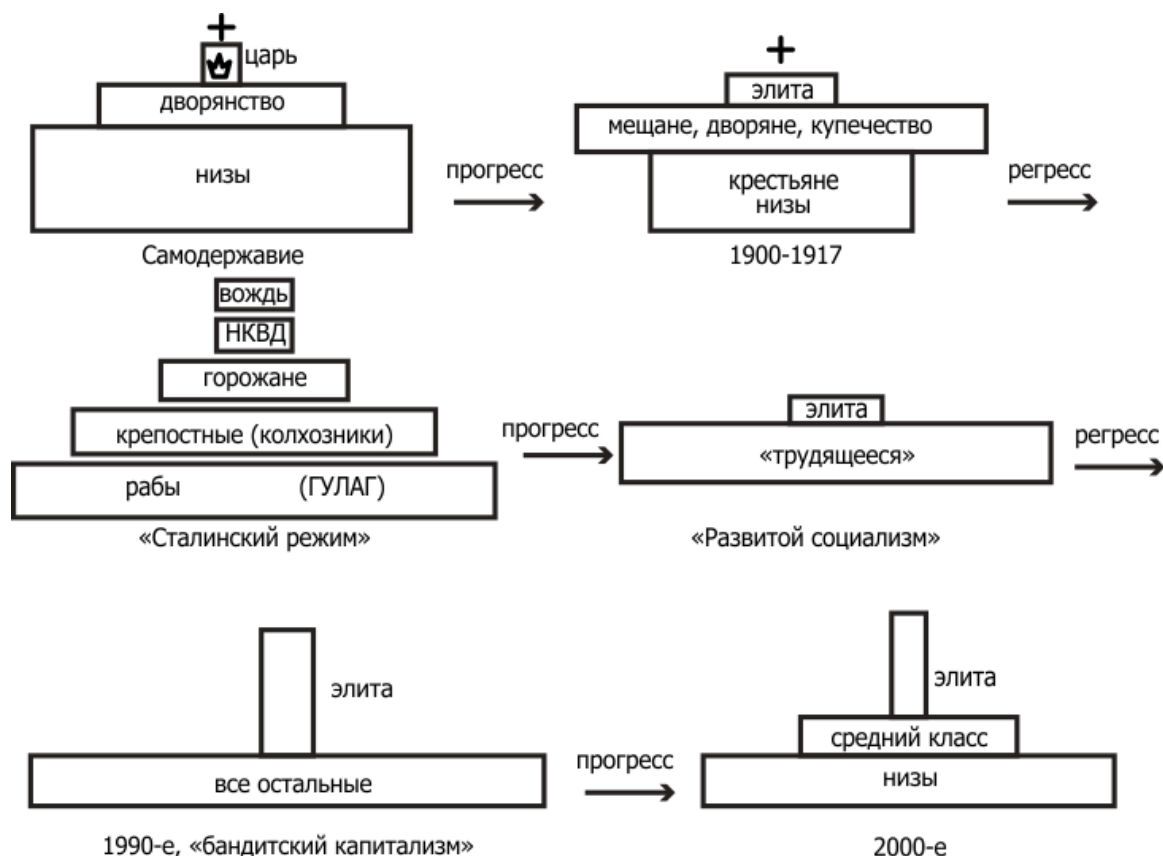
+
царь
дворянство
низы
Самодержавие

прогресс

+
элита
мещане, дворяне, купечество
крестьяне
низы
1900-1917

регресс

вождь
НКВД
горожане
крепостные (колхозники)
рабы (ГУЛАГ)
«Сталинский режим»

прогресс

элита
«трудящееся»
«Развитой социализм»

регресс

элита
все остальные
1990-е, «бандитский капитализм»

прогресс

элита
средний класс
низы
2000-е